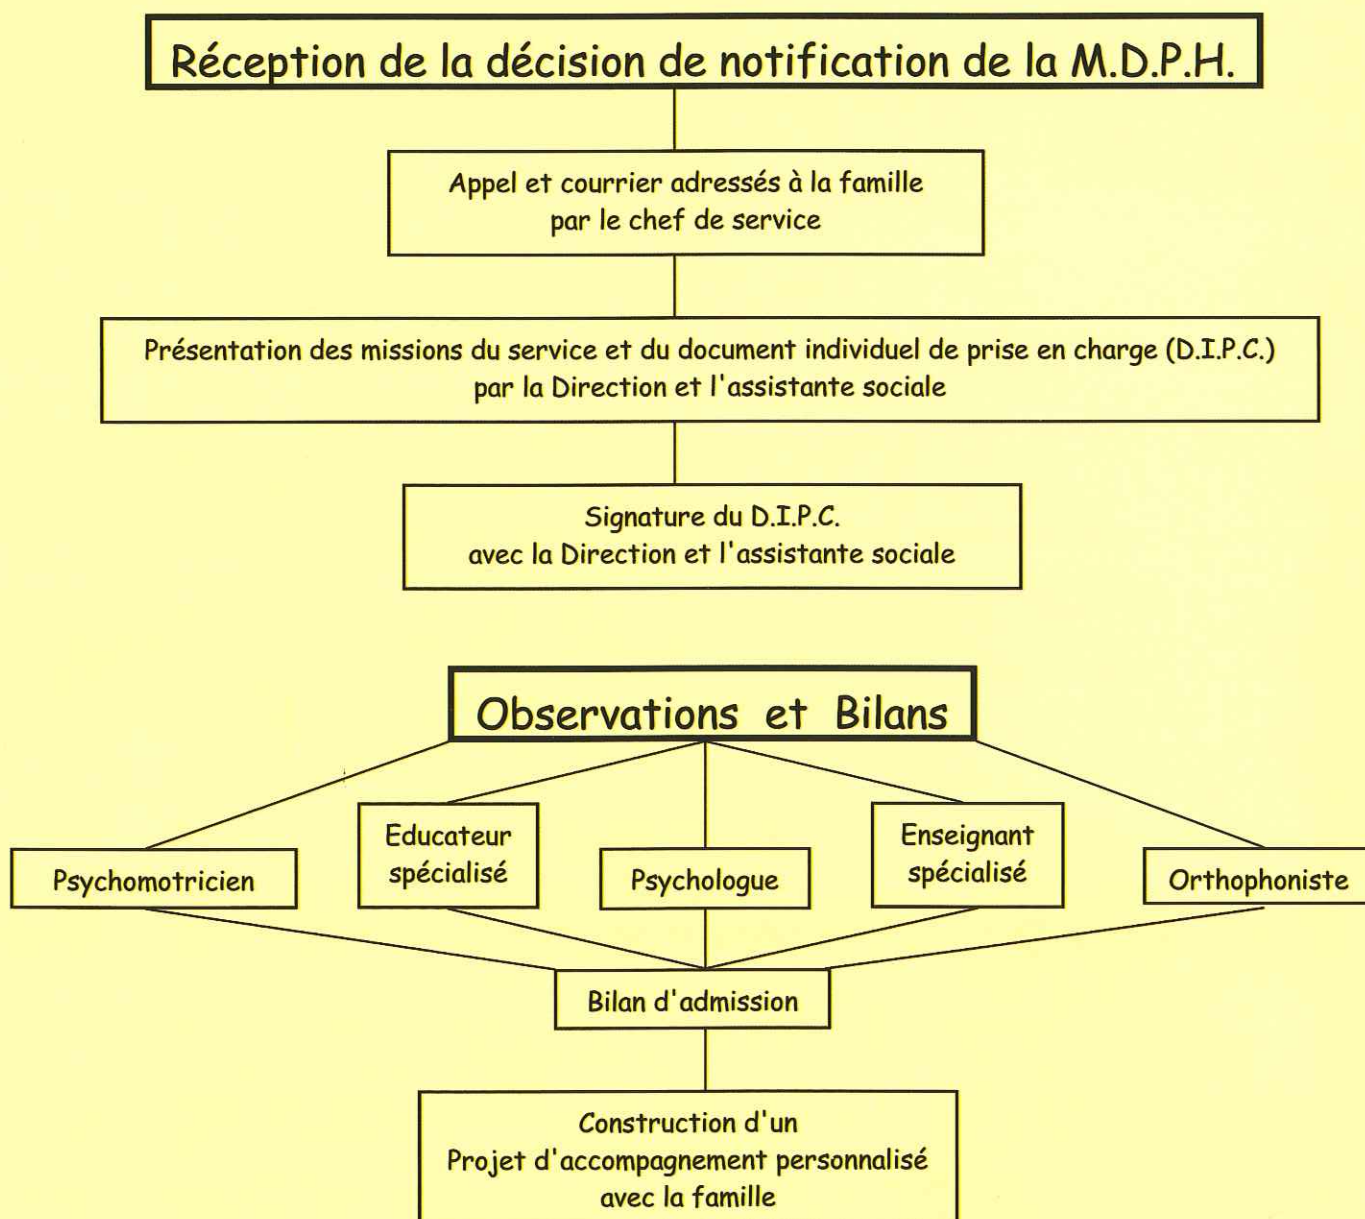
Réception de la décision de notification de la M.D.P.H.

Appel et courrier adressés à la famille par le chef de service

Présentation des missions du service et du document individuel de prise en charge (D.I.P.C.) par la Direction et l'assistante sociale

Signature du D.I.P.C. avec la Direction et l'assistante sociale

Observations et Bilans

Psychomotricien

Educateur spécialisé

Psychologue

Enseignant spécialisé

Orthophoniste

Bilan d'admission

Construction d'un Projet d'accompagnement personnalisé avec la famille